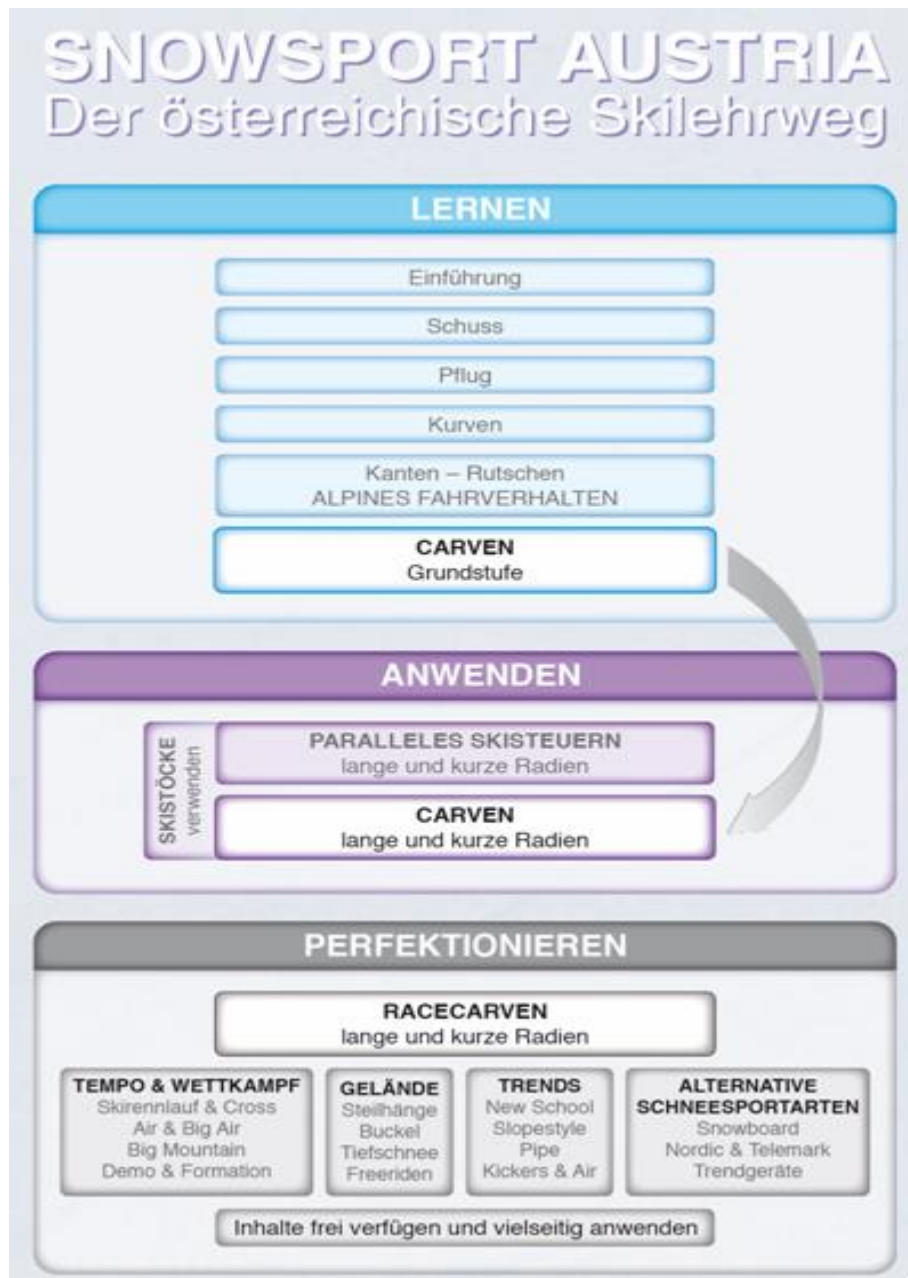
SNOWSPORT AUSTRIA
Der österreichische Skilehrweg

LERNEN

Einführung

Schuss

Pflug

Kurven

Kanten – Rutschen
ALPINES FAHRVERHALTEN

CARVEN
Grundstufe

ANWENDEN

SKISTÖCKE verwenden

PARALLELES SKISTEUERN
lange und kurze Radien

CARVEN
lange und kurze Radien

PERFEKTIONIEREN

RACECARVEN
lange und kurze Radien

TEMPO & WETTKAMPF
Skirennlauf & Cross
Air & Big Air
Big Mountain
Demo & Formation

GELÄNDE
Steilhänge
Buckel
Tiefschnee
Freeriden

TRENDS
New School
Slopestyle
Pipe
Kickers & Air

ALTERNATIVE SCHNEESPORTARTEN
Snowboard
Nordic & Telemark
Trendgeräte

Inhalte frei verfügen und vielseitig anwenden